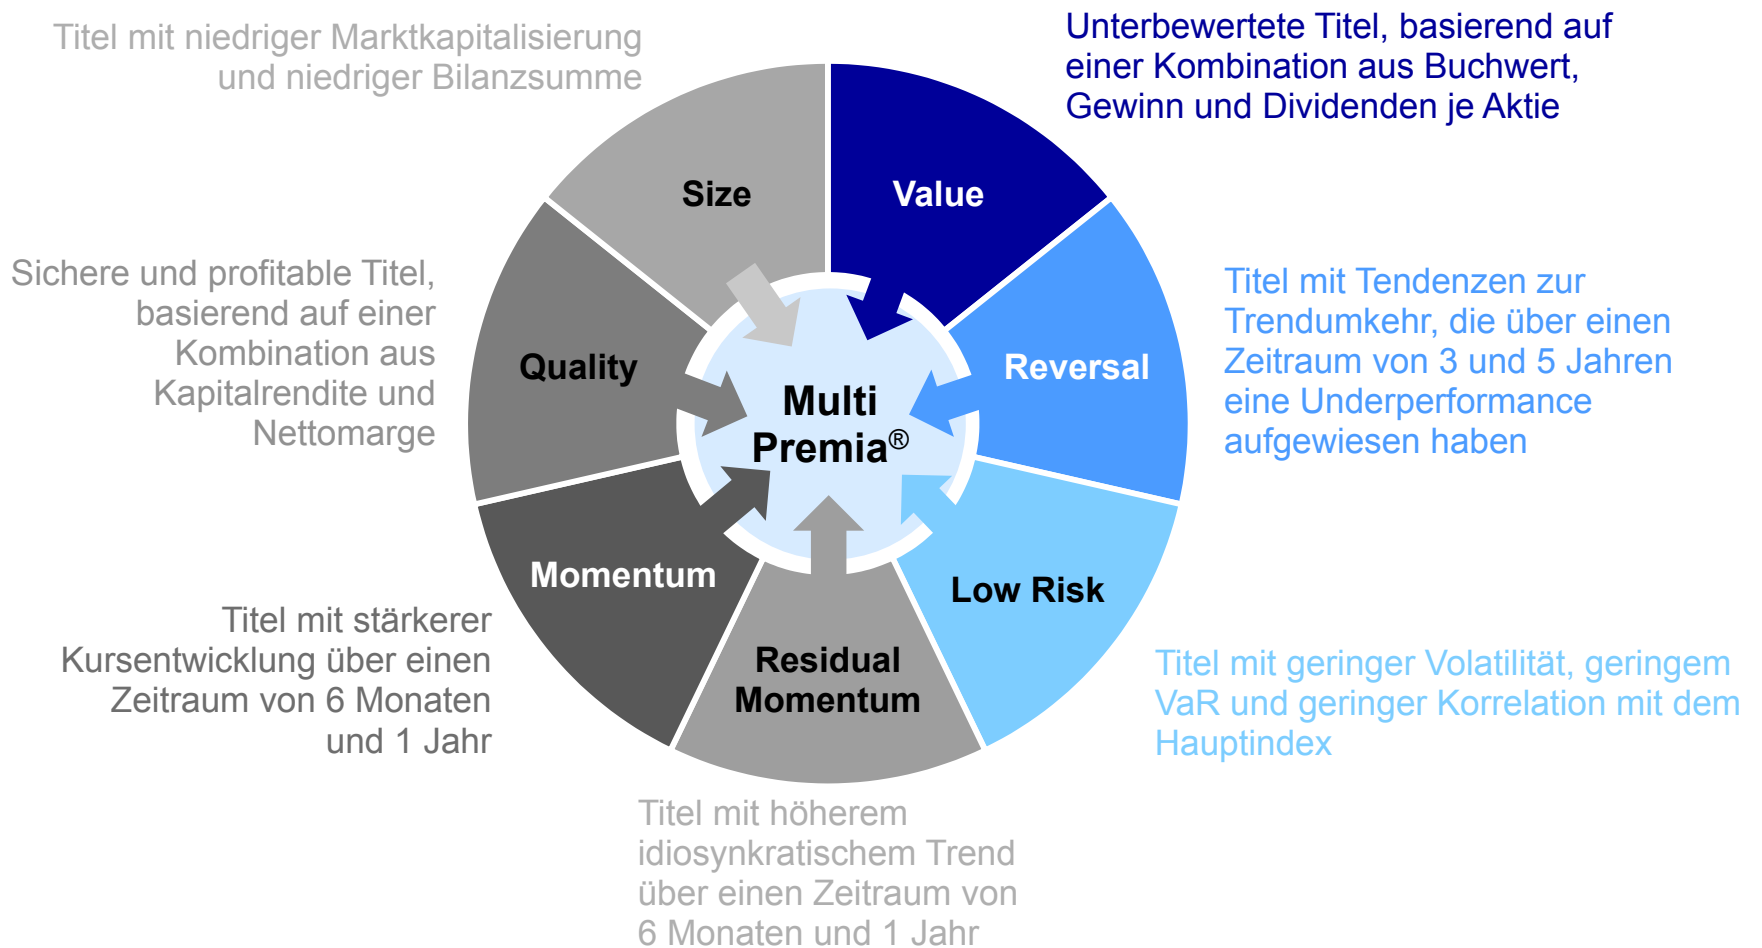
Titel mit niedriger Marktkapitalisierung und niedriger Bilanzsumme

Unterbewertete Titel, basierend auf einer Kombination aus Buchwert, Gewinn und Dividenden je Aktie

Size

Value

Sichere und profitable Titel, basierend auf einer Kombination aus Kapitalrendite und Nettomarge

Quality

Multi Premia®

Reversal

Titel mit Tendenzen zur Trendumkehr, die über einen Zeitraum von 3 und 5 Jahren eine Underperformance aufgewiesen haben

Momentum

Low Risk

Titel mit stärkerer Kursentwicklung über einen Zeitraum von 6 Monaten und 1 Jahr

Residual Momentum

Titel mit geringer Volatilität, geringem VaR und geringer Korrelation mit dem Hauptindex

Titel mit höherem idiosynkratischem Trend über einen Zeitraum von 6 Monaten und 1 Jahr